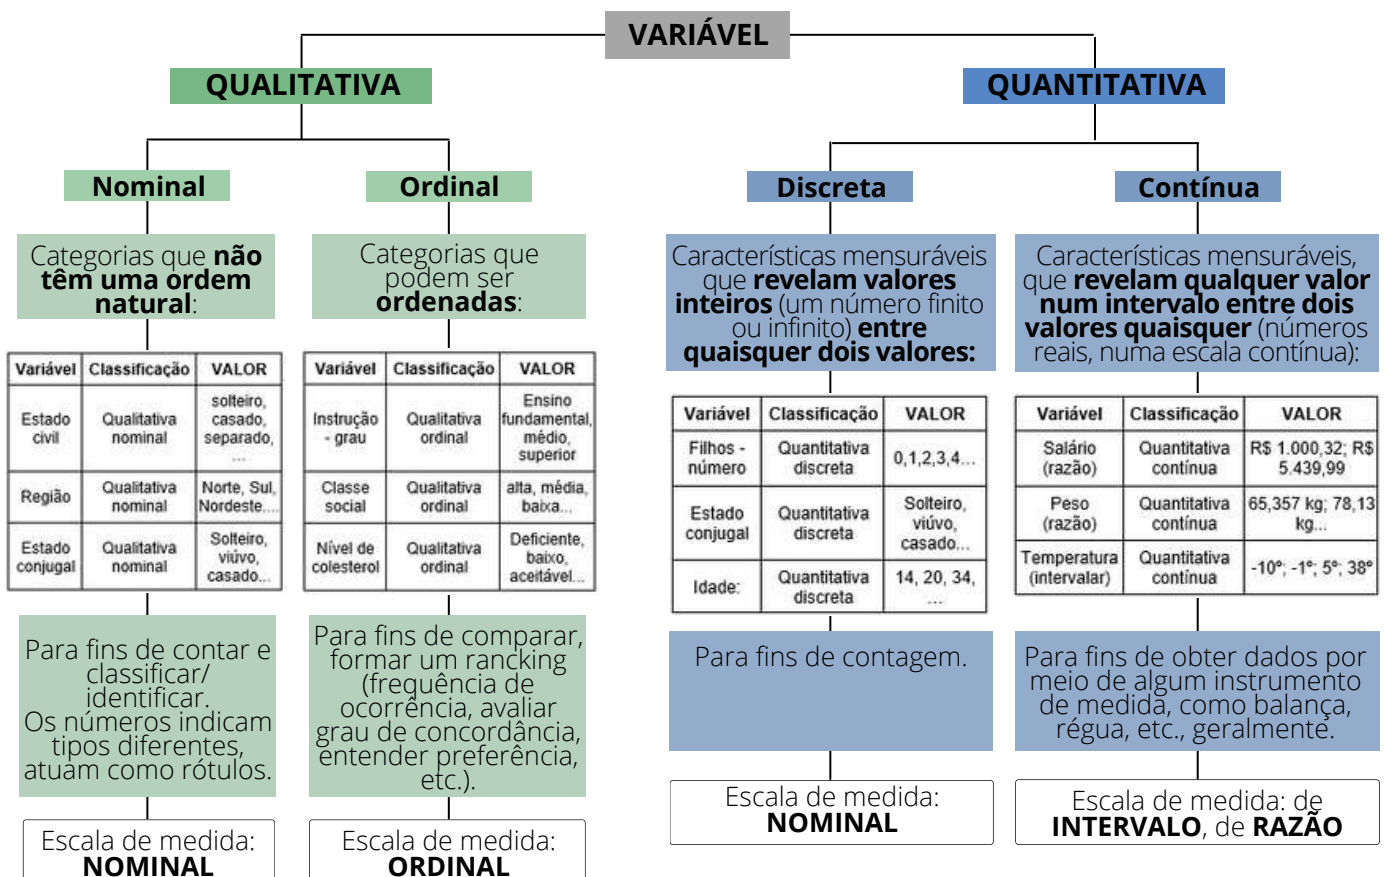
VARIÁVEL

QUALITATIVA

Nominal

Categorias que **não têm uma ordem natural**:

| Variável | Classificação | VALOR |
|---|---|---|
| Estado civil | Qualitativa nominal | solteiro, casado, separado, ... |
| Região | Qualitativa nominal | Norte, Sul, Nordeste... |
| Estado conjugal | Qualitativa nominal | Solteiro, viúvo, casado... |

Para fins de contar e classificar/ identificar. Os números indicam tipos diferentes, atuam como rótulos.

Escala de medida: NOMINAL

Ordinal

Categorias que podem ser **ordenadas**:

| Variável | Classificação | VALOR |
|---|---|---|
| Instrução - grau | Qualitativa ordinal | Ensino fundamental, médio, superior |
| Classe social | Qualitativa ordinal | alta, média, baixa... |
| Nível de colesterol | Qualitativa ordinal | Deficiente, baixo, aceitável... |

Para fins de comparar, formar um rancking (frequência de ocorrência, avaliar grau de concordância, entender preferência, etc.).

Escala de medida: ORDINAL

QUANTITATIVA

Discreta

Características mensuráveis que **revelam valores inteiros** (um número finito ou infinito) **entre quaisquer dois valores:**

| Variável | Classificação | VALOR |
|---|---|---|
| Filhos - número | Quantitativa discreta | 0,1,2,3,4... |
| Estado conjugal | Quantitativa discreta | Solteiro, viúvo, casado... |
| Idade: | Quantitativa discreta | 14, 20, 34, ... |

Para fins de contagem.

Escala de medida: NOMINAL

Contínua

Características mensuráveis, que **revelam qualquer valor num intervalo entre dois valores quaisquer** (números reais, numa escala contínua):

| Variável | Classificação | VALOR |
|---|---|---|
| Salário (razão) | Quantitativa contínua | R$ 1.000,32; R$ 5.439,99 |
| Peso (razão) | Quantitativa contínua | 65,357 kg; 78,13 kg... |
| Temperatura (intervalar) | Quantitativa contínua | -10°; -1°; 5°; 38° |

Para fins de obter dados por meio de algum instrumento de medida, como balança, régua, etc., geralmente.

Escala de medida: de **INTERVALO**, de **RAZÃO**